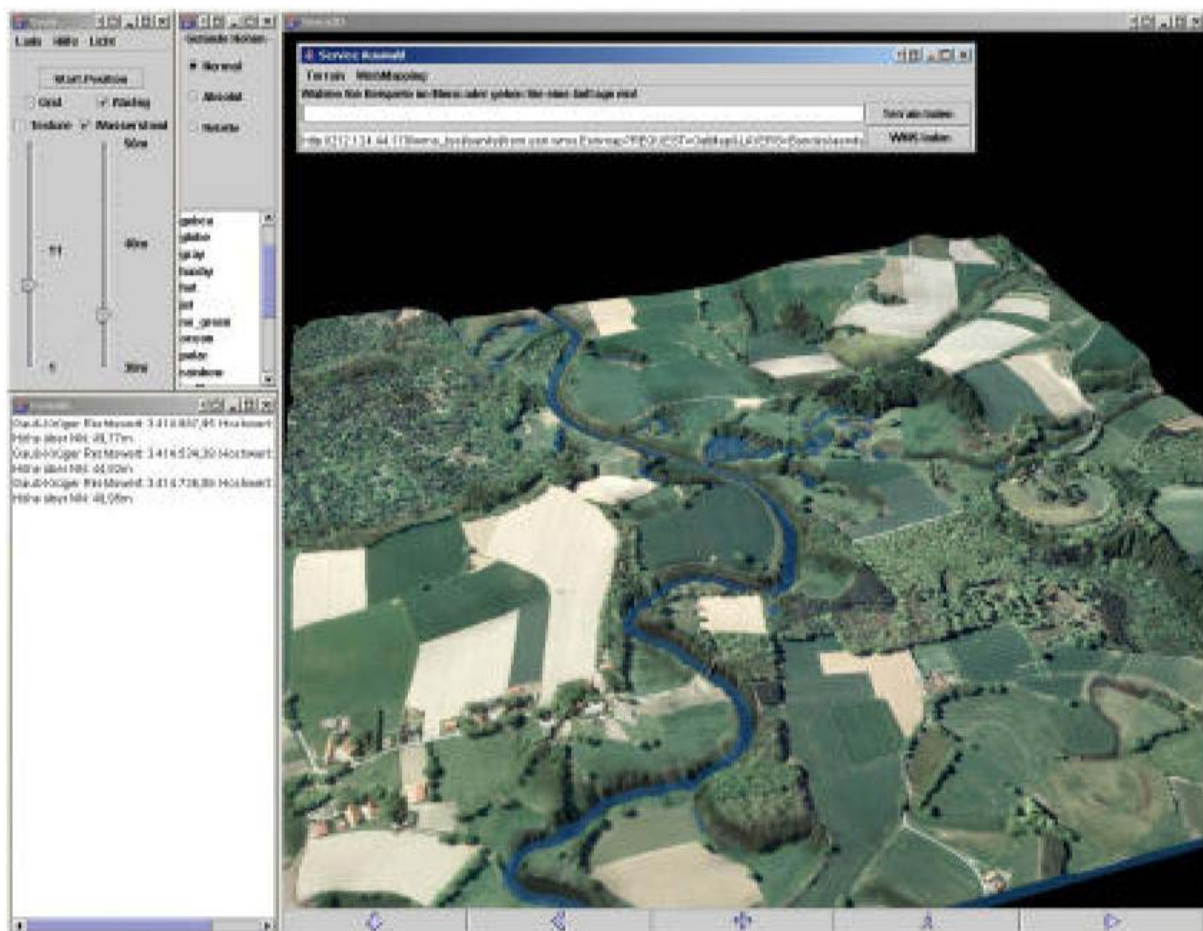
Datei Hilfe Licht

Start Position

Grid Rahmen

Isolinie Wasserstand

50m

11

40m

1

30m

Gebäude Höhen

Normal

Absolut

Relativ

gebco
globe
gray
haxby
hot
jet
no_green
ocean
polar
rainbow

Service Auswahl

Terrain WebMapping

Wählen Sie Bereiche im Menü oder geben Sie eine Anfrage ein!

Service laden

http://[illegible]

WMS laden

Gauß-Krüger Rechtswert: 3.414.802,85 Hochwert:
Höhe über NN: 48,77m
Gauß-Krüger Rechtswert: 3.414.524,20 Hochwert:
Höhe über NN: 44,80m
Gauß-Krüger Rechtswert: 3.414.728,89 Hochwert:
Höhe über NN: 48,58m